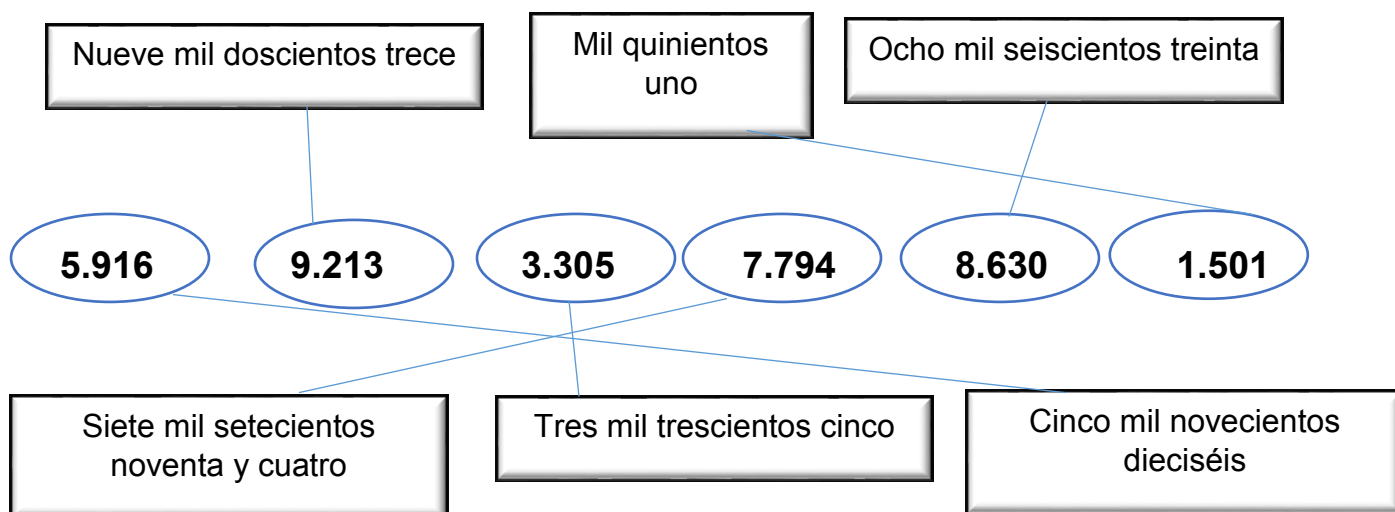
Nueve mil doscientos trece

Mil quinientos uno

Ocho mil seiscientos treinta

5.916

9.213

3.305

7.794

8.630

1.501

Siete mil setecientos noventa y cuatro

Tres mil trescientos cinco

Cinco mil novecientos dieciséis